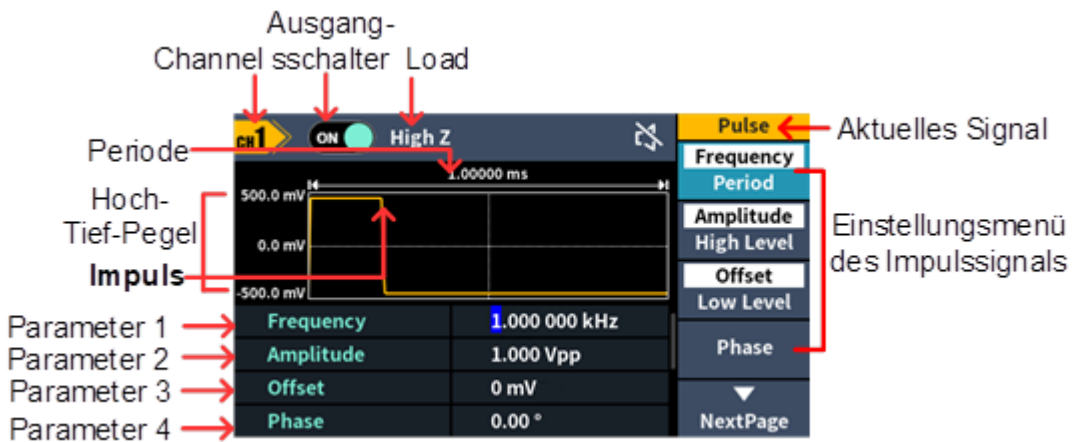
Channel

Ausgangsschalter

Load

CH1

ON

High Z

Pulse

Aktuelles Signal

Periode

1.00000 ms

Frequency

Period

Hoch-Tief-Pegel

500.0 mV

0.0 mV

-500.0 mV

Amplitude

High Level

Einstellungsmenü des Impulssignals

Impuls

Offset

Low Level

Parameter 1

Frequency

1.000 000 kHz

Parameter 2

Amplitude

1.000 Vpp

Phase

Parameter 3

Offset

0 mV

Parameter 4

Phase

0.00 °

NextPage